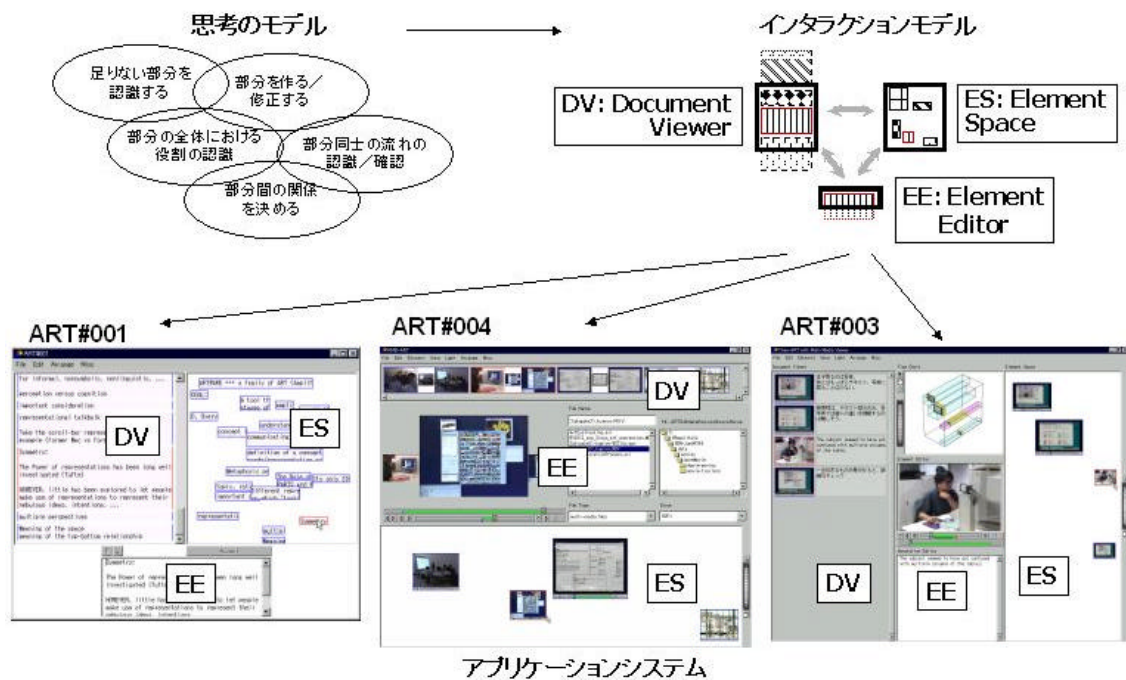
思考のモデル

足りない部分を認識する

部分を作る／修正する

部分の全体における役割の認識

部分同士の流れの認識／確認

部分間の関係を決める

インタラクションモデル

DV: Document Viewer

ES: Element Space

EE: Element Editor

ART#001

DV

ES

EE

ART#004

DV

EE

ES

ART#003

DV

EE

ES

アプリケーションシステム